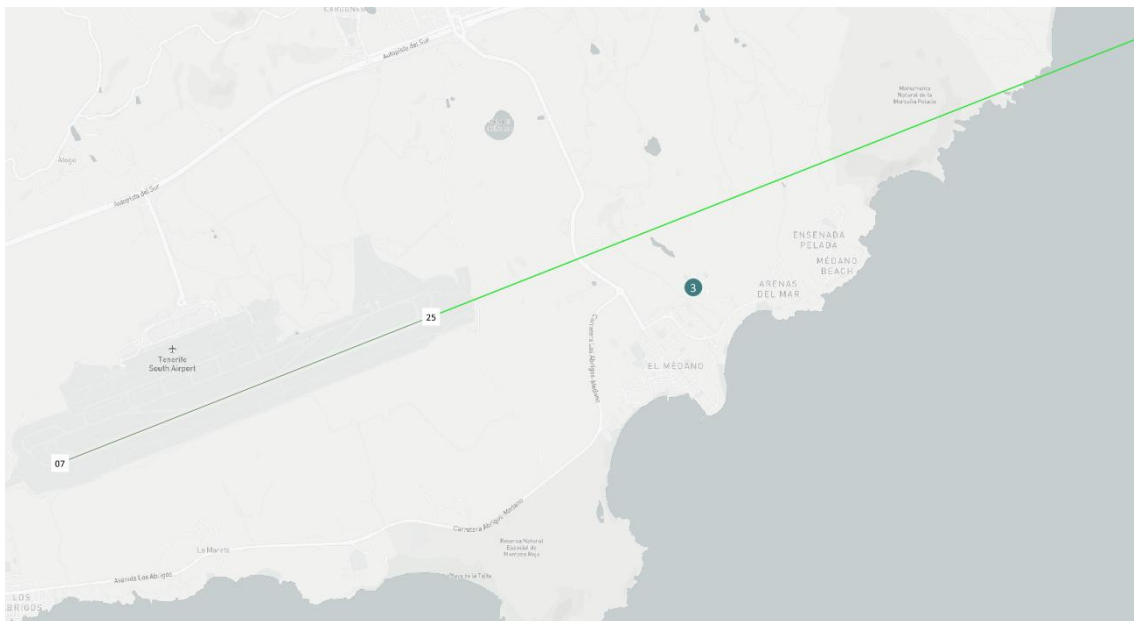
CARDONES

Autopista del Sur

Monumento Natural de la Montaña Pelada

Aloga

Autopista del Sur

ENSENADA PELADA

MÉDANO BEACH

3

ARENAS DEL MAR

25

Tenerife South Airport

Carretera Los Abrigos Médano

EL MÉDANO

07

Carretera Abrigos Médano

Reserva Natural Especial de Montaña Roja

La Mareta

Avenida Los Abrigos

Playa de la Tejita

LOS ABRIGOS